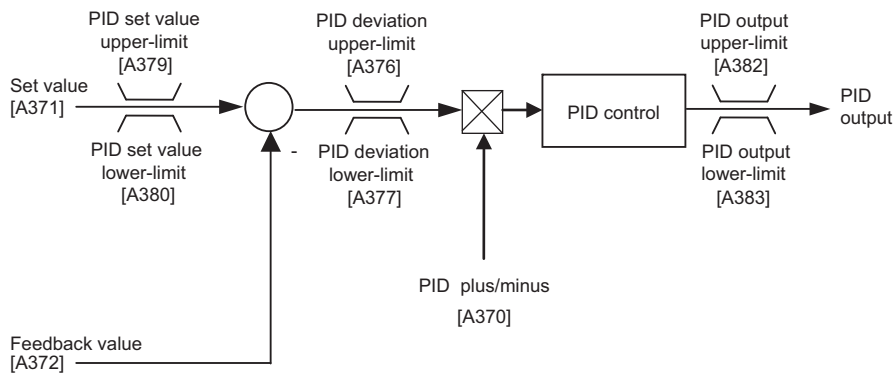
PID set value upper-limit [A379]

Set value [A371]

PID set value lower-limit [A380]

-

PID deviation upper-limit [A376]

PID deviation lower-limit [A377]

PID control

PID output upper-limit [A382]

PID output

PID output lower-limit [A383]

PID plus/minus [A370]

Feedback value [A372]